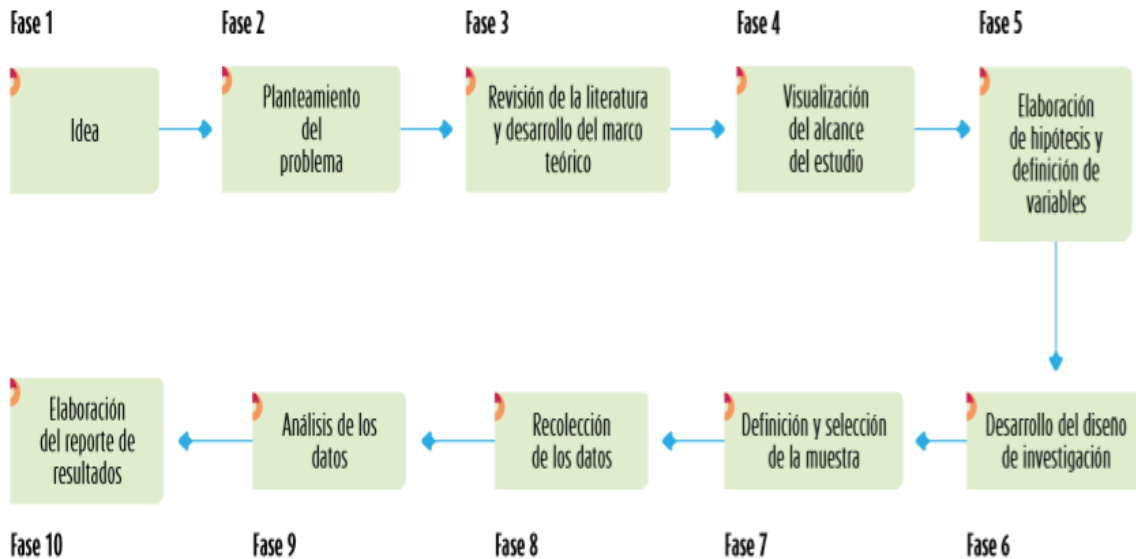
Fase 1

Idea

Fase 2

Planteamiento del problema

Fase 3

Revisión de la literatura y desarrollo del marco teórico

Fase 4

Visualización del alcance del estudio

Fase 5

Elaboración de hipótesis y definición de variables

Fase 6

Desarrollo del diseño de investigación

Fase 7

Definición y selección de la muestra

Fase 8

Recolección de los datos

Fase 9

Análisis de los datos

Fase 10

Elaboración del reporte de resultados